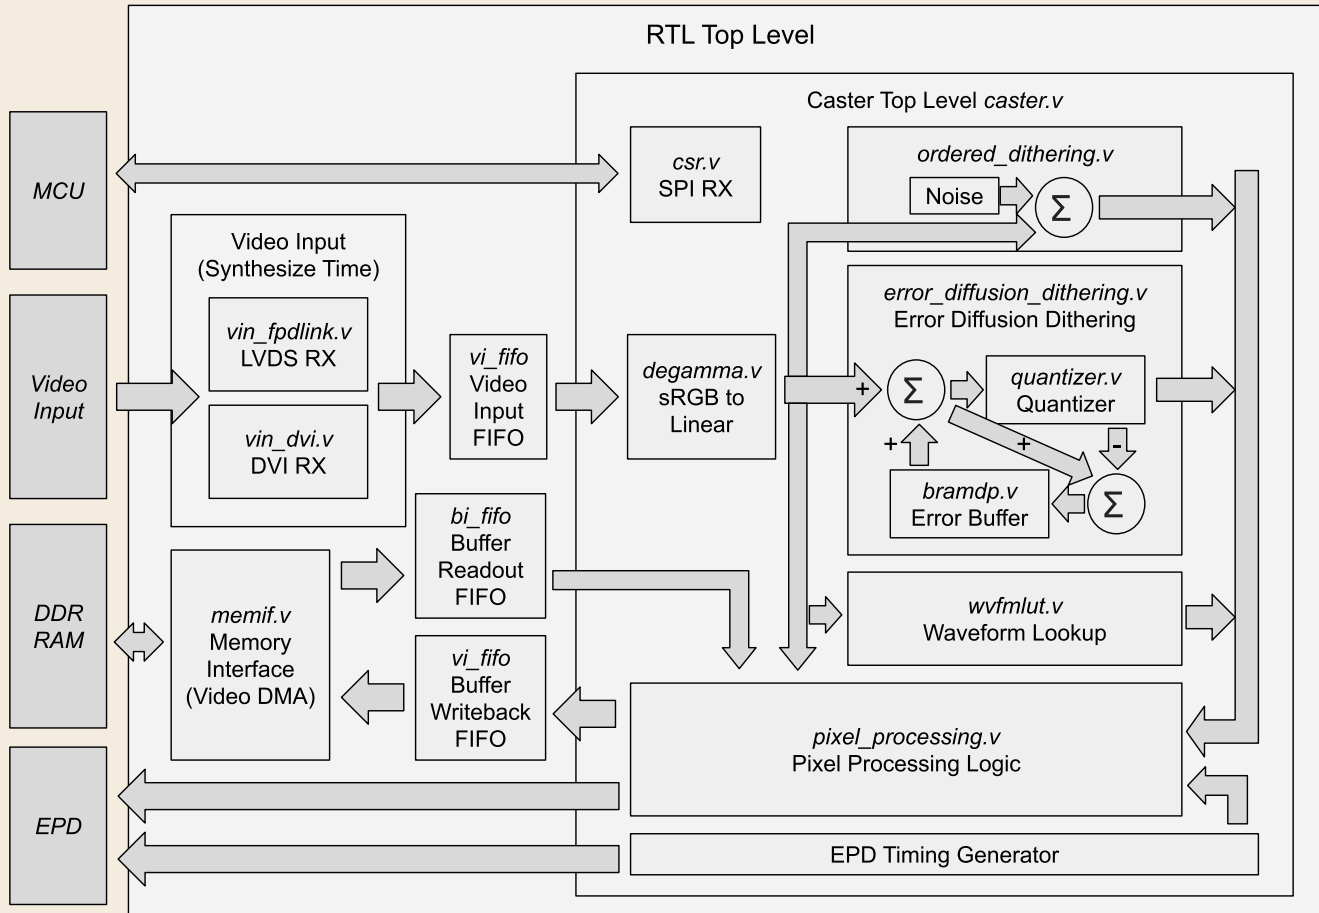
RTL Top Level

Caster Top Level caster.v

MCU

csr.v
SPI RX

ordered_dithering.v

Noise

$\Sigma$

Video Input
(Synthesize Time)

vin_fpdlink.v
LVDS RX

vin_dvi.v
DVI RX

Video Input

vi_fifo
Video Input FIFO

degamma.v
sRGB to Linear

error_diffusion_dithering.v
Error Diffusion Dithering

+

$\Sigma$

quantizer.v
Quantizer

+

+

-

bramdp.v
Error Buffer

$\Sigma$

DDR RAM

memif.v
Memory Interface
(Video DMA)

bi_fifo
Buffer Readout FIFO

wvfmlut.v
Waveform Lookup

vi_fifo
Buffer Writeback FIFO

pixel_processing.v
Pixel Processing Logic

EPD

EPD Timing Generator